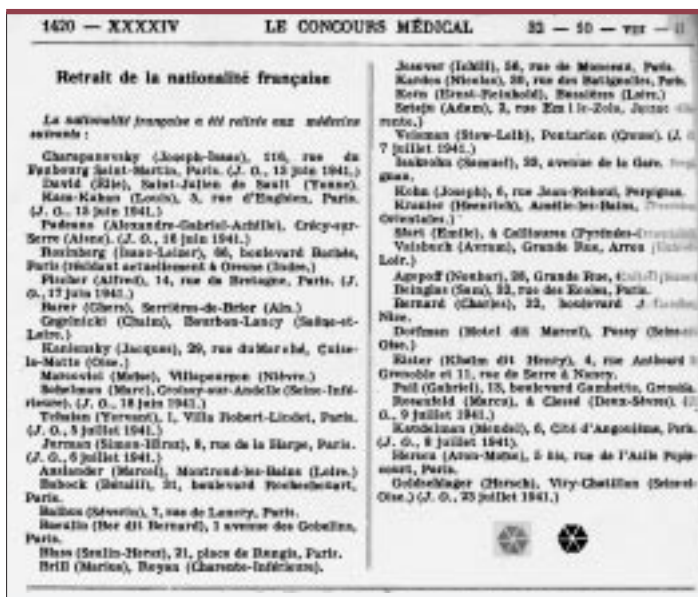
1420 — XXXXIV LE CONCOURS MÉDICAL 22 — 10 — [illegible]

Retrait de la nationalité française

La nationalité française a été retirée aux médecins suivants :

Charapanovsky (Joseph-Isaac), 116, rue du Faubourg Saint-Martin, Paris. (J. O., 13 juin 1941.)

David (Elie), Saint-Julien de Sault (Yonne).

Katz-Kahan (Louis), 5, rue d'Enghien, Paris. (J. O., 13 juin 1941.)

Padeano (Alexandre-Gabriel-Achille), Crécy-sur-Serre (Aisne). (J. O., 16 juin 1941.)

Rosinberg (Isaac-Leiser), 66, boulevard Barbès, Paris (résidant actuellement à Greuse (Indre.)

Fischer (Alfred), 14, rue de Bretagne, Paris. (J. O., 17 juin 1941.)

Barer (Chers), Serrières-de-Brier (Ain.)

Zegrinicki (Chaim), Bourbon-Lancy (Saône-et-Loire.)

Kaminsky (Jacques), 29, rue du Marché, Cuise-la-Motte (Oise.)

Matsevici (Michel), Villapourçon (Nièvre.)

Schulman (Marc), Croisey-sur-Andelle (Seine-Inférieure). (J. O., 18 juin 1941.)

Tchelan (Yervant), 1, Villa Robert-Lindet, Paris. (J. O., 5 juillet 1941.)

Jerman (Simon-Hirsz), 8, rue de la Barge, Paris. (J. O., 6 juillet 1941.)

Auslander (Marcel), Montrond-les-Bains (Loire.)

Babock (Bénalli), 31, boulevard Rochechouart, Paris.

Balhan (Séverin), 7, rue de Lancry, Paris.

Ravalin (Ber dit Bernard), 1 avenue des Gobelins, Paris.

Blum (Szulim-Hersz), 21, place de Rungis, Paris.

Brill (Marius), Royan (Charente-Inférieure).

Joseover (Ishill), 56, rue de Monceau, Paris.

Kardos (Nicolas), 39, rue des Batignolles, Paris.

Kern (Ernst-Reinhold), Bussières (Loire.)

Szlejn (Adam), 3, rue Em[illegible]le-Zola, Juvisy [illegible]

Volsman (Szew-Leib), Pontarion (Creuse). (J. O., 7 juillet 1941.)

Isakovitz (Samuel), 59, avenue de la Gare, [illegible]

Kohn (Joseph), 6, rue Jean-Roberdi, Perpignan.

Kramer (Heenrich), Amélie-les-Bains, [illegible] Orientales.)

Stert (Emile), à Collioure (Pyrénées-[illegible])

Valsbuch (Avram), Grande Rue, Arros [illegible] Loir.)

Agopoff (Nubar), 26, Grande Rue, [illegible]

Deinglas (Sam), 32, rue des Ecoles, Paris.

Bernard (Charles), 32, boulevard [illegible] Nice.

Dorfman (Motel dit Marcel), Pessy (Seine-et-Oise.)

Kister (Khaim dit Henry), 4, rue Anthoard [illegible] Grenoble et 11, rue de Serre à Nancy.

Puli (Gabriel), 13, boulevard Gambetta, Grenoble.

Rosenfeld (Marcu), à Clessé (Deux-Sèvres). (J. O., 9 juillet 1941.)

Kandelman (Mendel), 6, Cité d'Angoulême, Paris. (J. O., 9 juillet 1941).

Herzca (Aron-Motte), 5 bis, rue de l'Asile Popincourt, Paris.

Goldschlager (Hersch), Viry-Chatillon (Seine-et-Oise.) (J. O., 23 juillet 1941.)